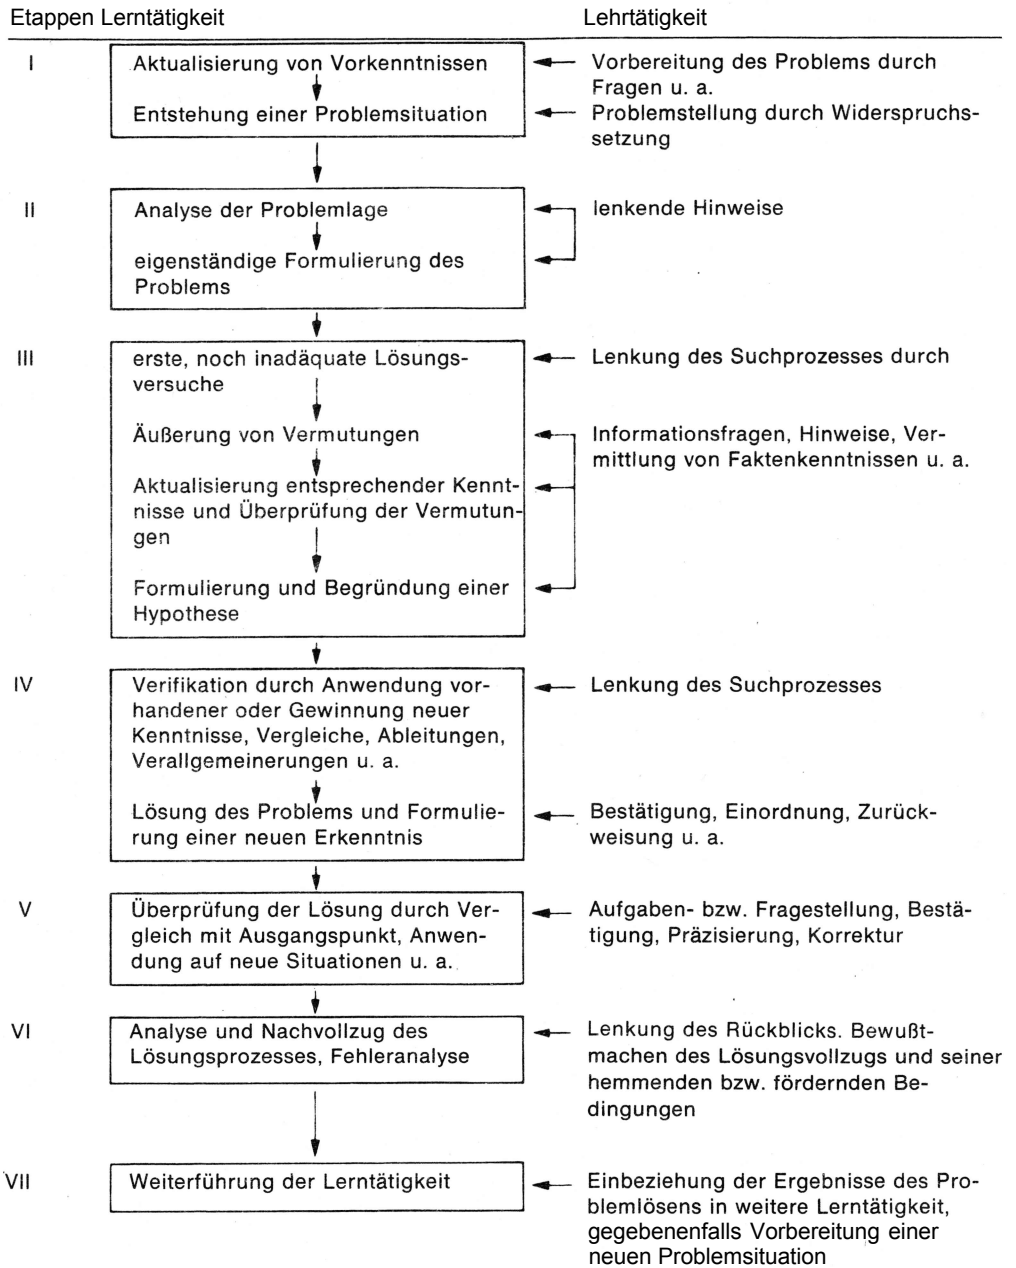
Etappen Lerntätigkeit

Lehrtätigkeit

I

Aktualisierung von Vorkenntnissen

Entstehung einer Problemsituation

Vorbereitung des Problems durch Fragen u. a.

Problemstellung durch Widerspruchssetzung

II

Analyse der Problemlage

eigenständige Formulierung des Problems

lenkende Hinweise

III

erste, noch inadäquate Lösungsversuche

Äußerung von Vermutungen

Aktualisierung entsprechender Kenntnisse und Überprüfung der Vermutungen

Formulierung und Begründung einer Hypothese

Lenkung des Suchprozesses durch

Informationsfragen, Hinweise, Vermittlung von Faktenkenntnissen u. a.

IV

Verifikation durch Anwendung vorhandener oder Gewinnung neuer Kenntnisse, Vergleiche, Ableitungen, Verallgemeinerungen u. a.

Lösung des Problems und Formulierung einer neuen Erkenntnis

Lenkung des Suchprozesses

Bestätigung, Einordnung, Zurückweisung u. a.

V

Überprüfung der Lösung durch Vergleich mit Ausgangspunkt, Anwendung auf neue Situationen u. a.

Aufgaben- bzw. Fragestellung, Bestätigung, Präzisierung, Korrektur

VI

Analyse und Nachvollzug des Lösungsprozesses, Fehleranalyse

Lenkung des Rückblicks. Bewußtmachen des Lösungsvollzugs und seiner hemmenden bzw. fördernden Bedingungen

VII

Weiterführung der Lerntätigkeit

Einbeziehung der Ergebnisse des Problemlösens in weitere Lerntätigkeit, gegebenenfalls Vorbereitung einer neuen Problemsituation